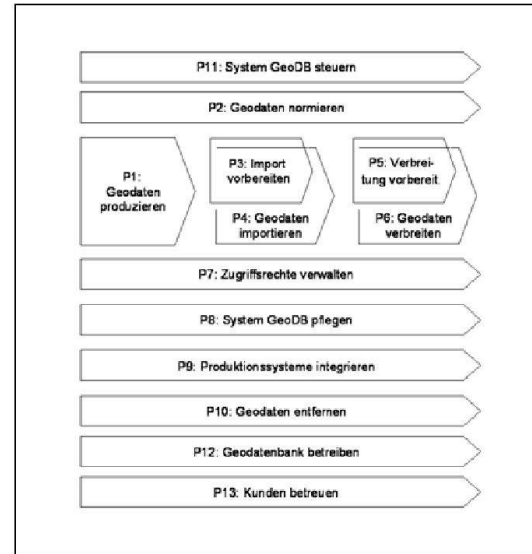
P11: System GeoDB steuern

P2: Geodaten normieren

P1: Geodaten produzieren

P3: Import vorbereiten

P4: Geodaten importieren

P5: Verbreitung vorbereit

P6: Geodaten verbreiten

P7: Zugriffsrechte verwalten

P8: System GeoDB pflegen

P9: Produktionssysteme integrieren

P10: Geodaten entfernen

P12: Geodatenbank betreiben

P13: Kunden betreuen